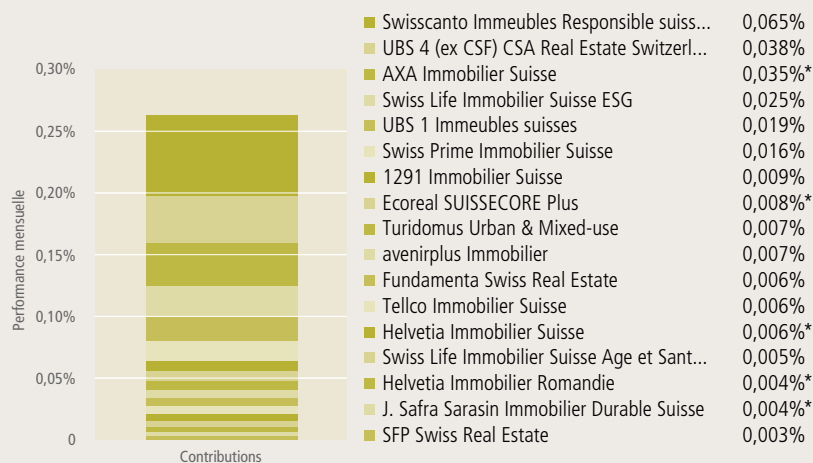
0,30%
0,25%
0,20%
0,15%
0,10%
0,05%
0

Performance mensuelle

Contributions

| | |
|---|---|
| Swisscanto Immeubles Responsible suiss... | 0,065% |
| UBS 4 (ex CSF) CSA Real Estate Switzerl... | 0,038% |
| AXA Immobilier Suisse | 0,035%* |
| Swiss Life Immobilier Suisse ESG | 0,025% |
| UBS 1 Immeubles suisses | 0,019% |
| Swiss Prime Immobilier Suisse | 0,016% |
| 1291 Immobilier Suisse | 0,009% |
| Ecoreal SUISSECORE Plus | 0,008%* |
| Turidomus Urban & Mixed-use | 0,007% |
| avenirplus Immobilier | 0,007% |
| Fundamenta Swiss Real Estate | 0,006% |
| Tellco Immobilier Suisse | 0,006% |
| Helvetia Immobilier Suisse | 0,006%* |
| Swiss Life Immobilier Suisse Age et Sant... | 0,005% |
| Helvetia Immobilier Romandie | 0,004%* |
| J. Safra Sarasin Immobilier Durable Suisse | 0,004%* |
| SFP Swiss Real Estate | 0,003% |